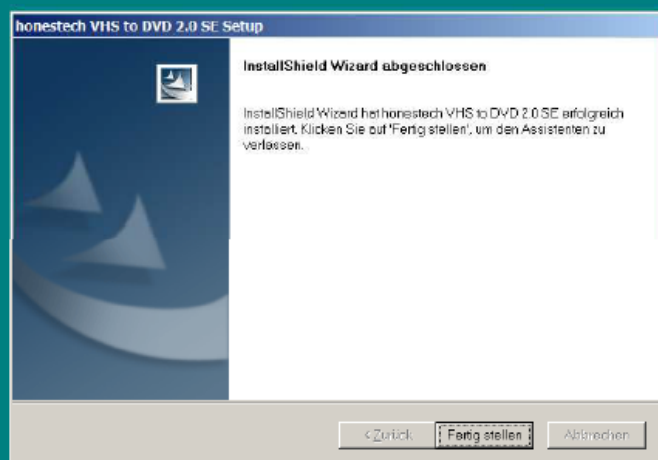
honestech VHS to DVD 2.0 SE Setup

InstallShield Wizard abgeschlossen

InstallShield Wizard hat honestech VHS to DVD 2.0 SE erfolgreich installiert. Klicken Sie auf 'Fertig stellen', um den Assistenten zu verlassen.

< Zurück
Fertig stellen
Abbrechen